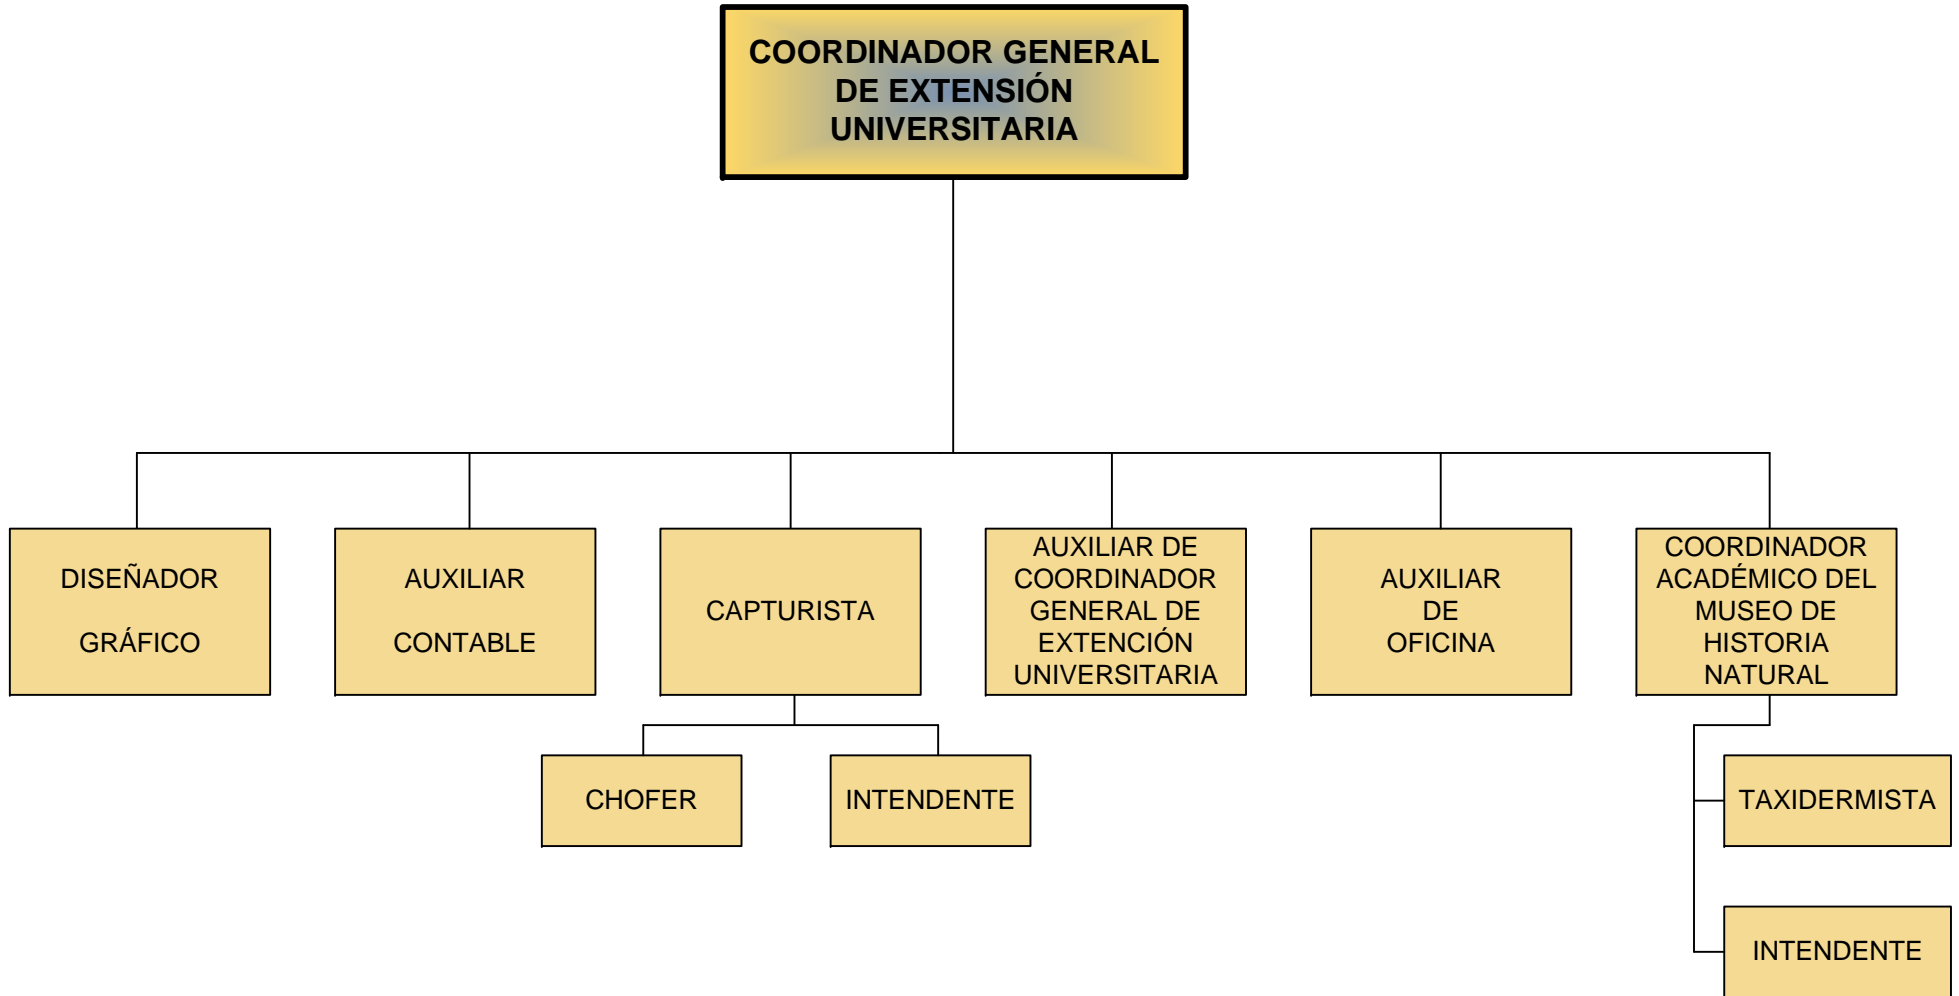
COORDINADOR GENERAL DE EXTENSIÓN UNIVERSITARIA

DISEÑADOR

GRÁFICO

AUXILIAR

CONTABLE

CAPTURISTA

AUXILIAR DE COORDINADOR GENERAL DE EXTENCIÓN UNIVERSITARIA

AUXILIAR DE OFICINA

COORDINADOR ACADÉMICO DEL MUSEO DE HISTORIA NATURAL

CHOFER

INTENDENTE

TAXIDERMISTA

INTENDENTE